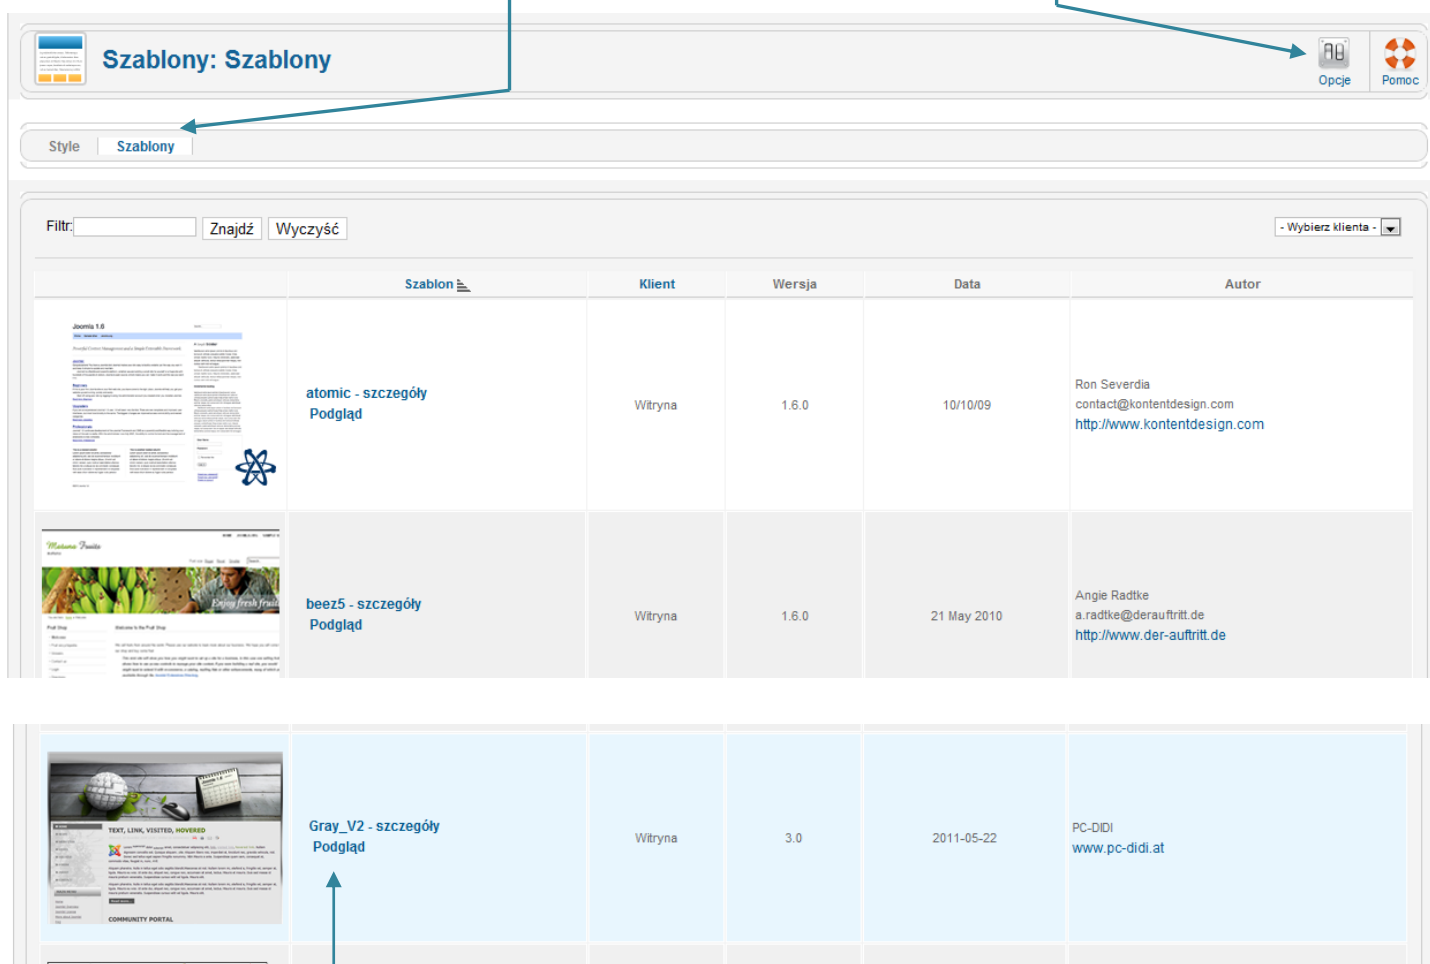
Szablony: Szablony

Opcje

Pomoc

Style | Szablony

Filtr: Znajdź Wyczyść

- Wybierz klienta -

| Szablon | Klient | Wersja | Data | Autor |
|---|---|---|---|---|
| atomic - szczegóły Podgląd | Witryna | 1.6.0 | 10/10/09 | Ron Severdia contact@kontentdesign.com http://www.kontentdesign.com |
| beez5 - szczegóły Podgląd | Witryna | 1.6.0 | 21 May 2010 | Angie Radtke a.radtke@derauftritt.de http://www.der-auftritt.de |
| Gray_V2 - szczegóły Podgląd | Witryna | 3.0 | 2011-05-22 | PC-DIDI www.pc-didi.at |